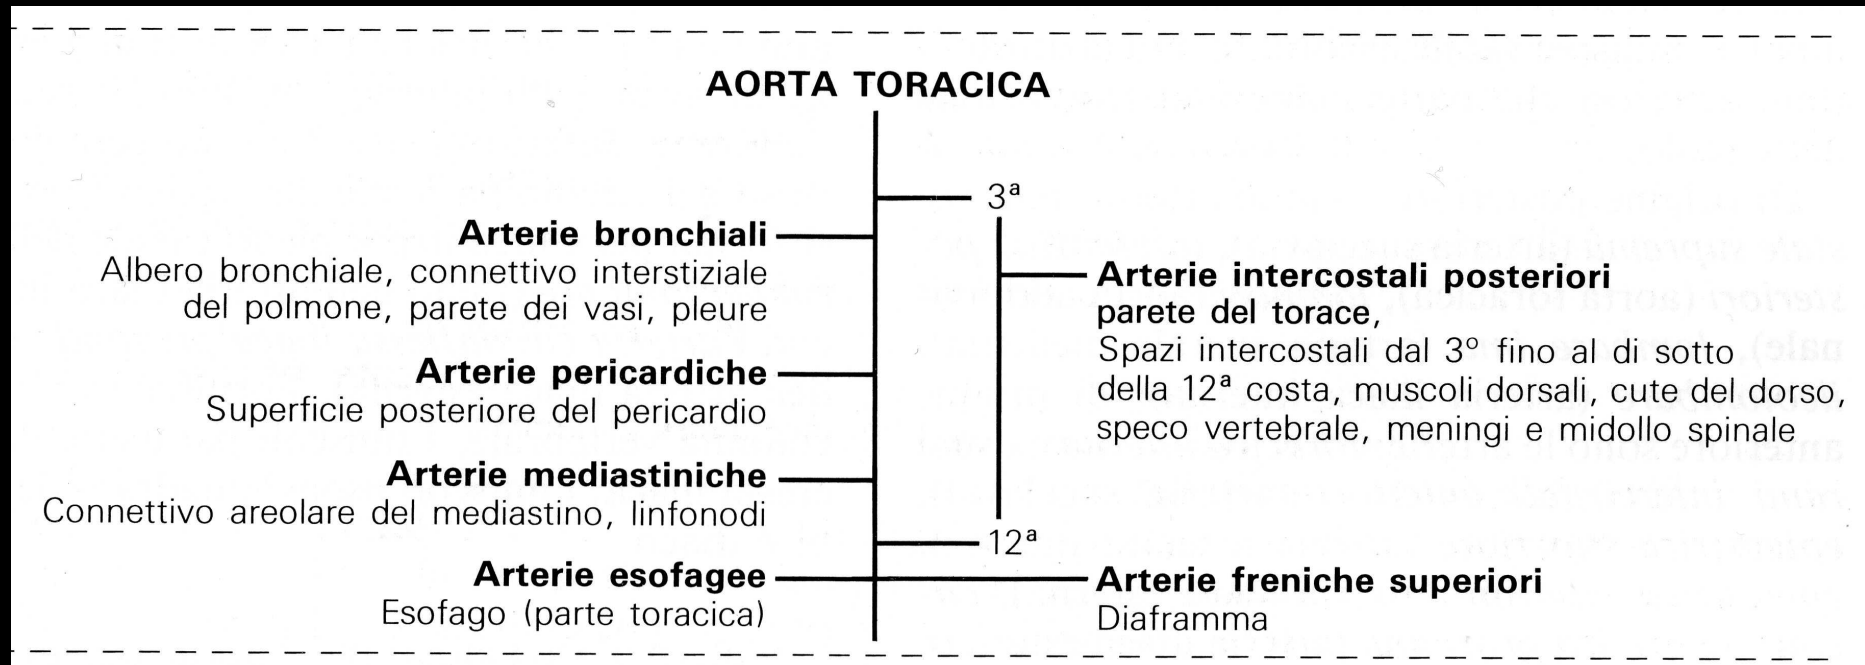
AORTA TORACICA

3ª

Arterie bronchiali
Albero bronchiale, connettivo interstiziale del polmone, parete dei vasi, pleure

Arterie intercostali posteriori
parete del torace,
Spazi intercostali dal 3° fino al di sotto della 12ª costa, muscoli dorsali, cute del dorso, speco vertebrale, meningi e midollo spinale

Arterie pericardiche
Superficie posteriore del pericardio

Arterie mediastiniche
Connettivo areolare del mediastino, linfonodi

12ª

Arterie esofagee
Esofago (parte toracica)

Arterie freniche superiori
Diaframma